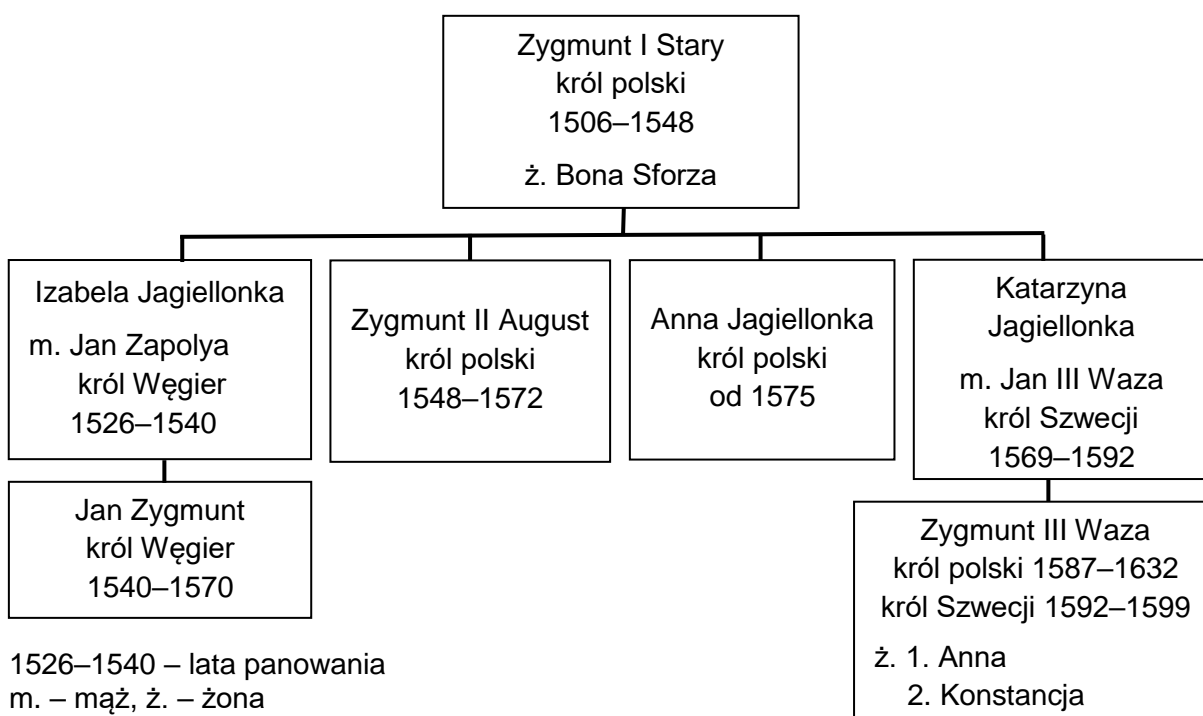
Zygmunt I Stary
król polski
1506–1548

ż. Bona Sforza

Izabela Jagiellonka

m. Jan Zapolya
król Węgier
1526–1540

Jan Zygmunt
król Węgier
1540–1570

Zygmunt II August
król polski
1548–1572

Anna Jagiellonka
król polski
od 1575

Katarzyna
Jagiellonka

m. Jan III Waza
król Szwecji
1569–1592

Zygmunt III Waza
król polski 1587–1632
król Szwecji 1592–1599

ż. 1. Anna
2. Konstancja

1526–1540 – lata panowania
m. – mąż, ż. – żona